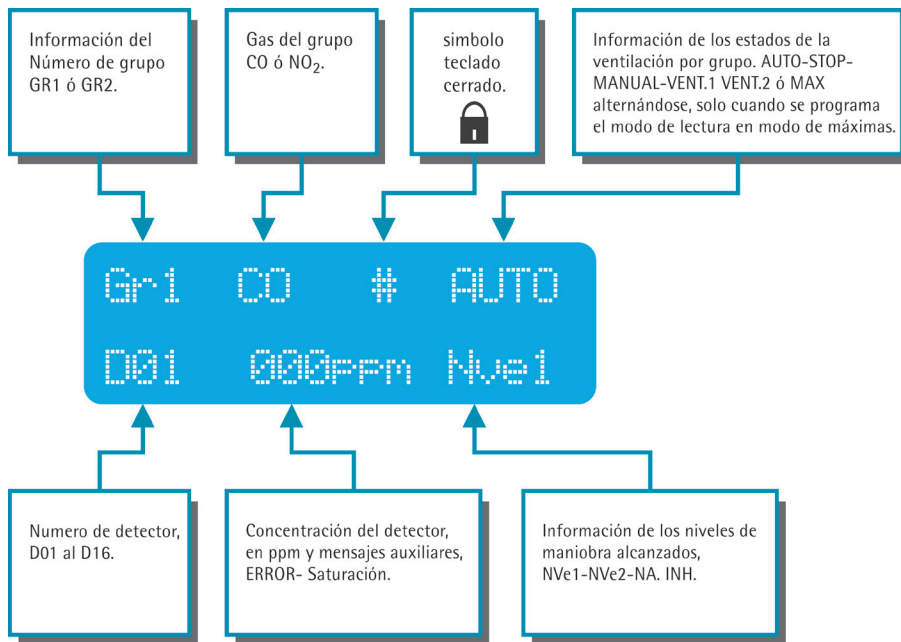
Información del Número de grupo GR1 ó GR2.

Gas del grupo CO ó $NO_2$.

simbolo teclado cerrado.

Información de los estados de la ventilación por grupo. AUTO-STOP-MANUAL-VENT.1 VENT.2 ó MAX alternándose, solo cuando se programa el modo de lectura en modo de máximas.

Gr1 CO # AUTO

D01 000ppm Nve1

Numero de detector, D01 al D16.

Concentración del detector, en ppm y mensajes auxiliares, ERROR- Saturación.

Información de los niveles de maniobra alcanzados, NVe1-NVe2-NA. INH.